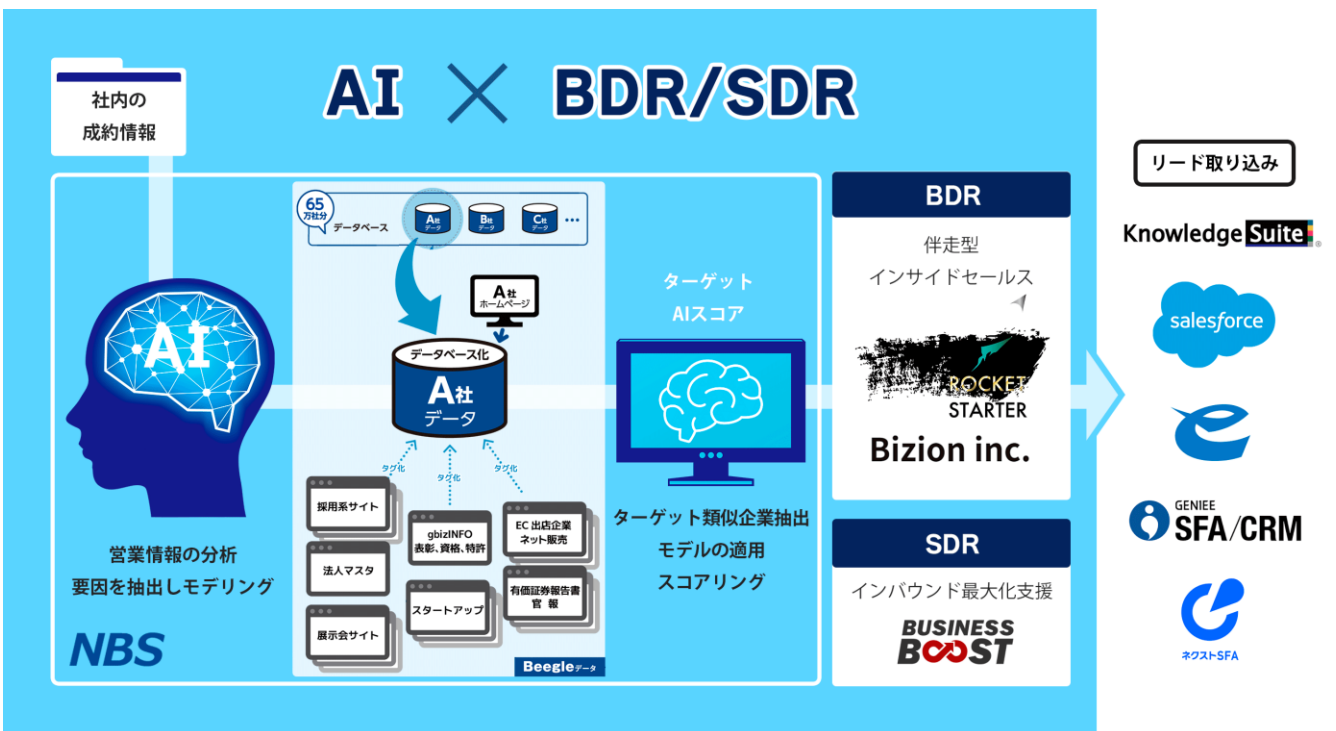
社内の
成約情報

AI × BDR/SDR

AI

営業情報の分析
要因を抽出しモデリング

NBS

65
万社分
データベース

A社
データ

B社
データ

C社
データ

…

A社
ホームページ

データベース化

A社
データ

タグ化

タグ化

タグ化

採用系サイト

gbizINFO
表彰、資格、特許

EC 出店企業
ネット販売

法人マスタ

スタートアップ

有価証券報告書
官 報

展示会サイト

Beegleデータ

ターゲット
AIスコア

ターゲット類似企業抽出
モデルの適用
スコアリング

BDR

伴走型
インサイドセールス

ROCKET
STARTER

Bizion inc.

SDR

インバウンド最大化支援

BUSINESS
BOOST

リード取り込み

Knowledge Suite

salesforce

GENIEE
SFA/CRM

ネクストSFA